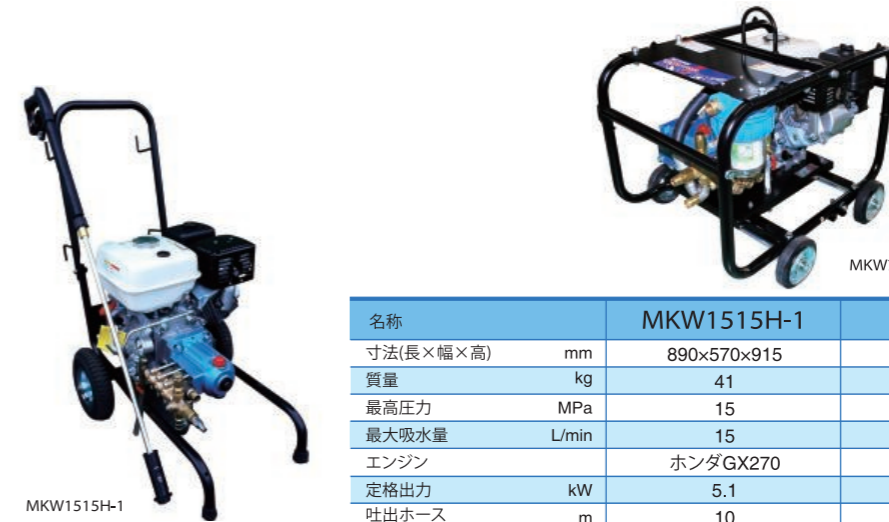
MKW1515H-1

MKW

| 名称 | | MKW1515H-1 | |
|---|---|---|---|
| 寸法(長×幅×高) | mm | 890×570×915 | |
| 質量 | kg | 41 | |
| 最高圧力 | MPa | 15 | |
| 最大吸水量 | L/min | 15 | |
| エンジン | | ホンダGX270 | |
| 定格出力 | kW | 5.1 | |
| 吐出ホース | m | 10 | |